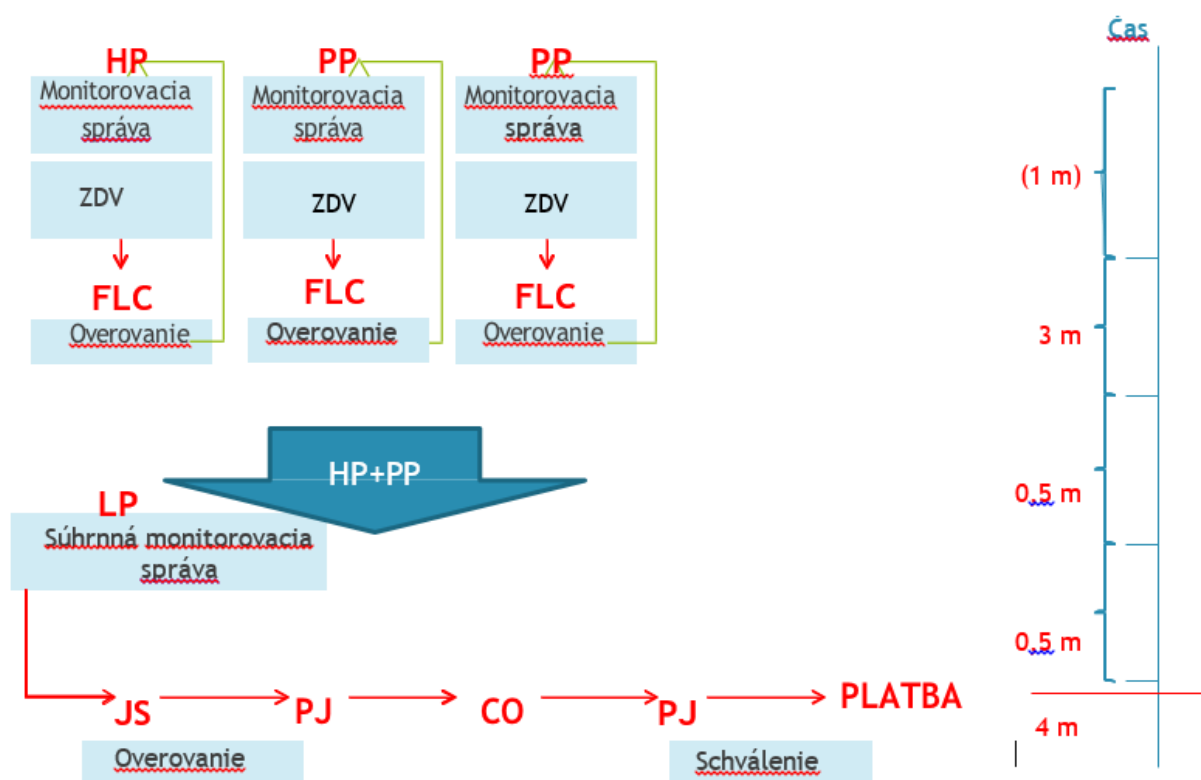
Čas

HP
Monitorovacia správa

ZDV

FLC
Overovanie

PP
Monitorovacia správa

ZDV

FLC
Overovanie

PP
Monitorovacia správa

ZDV

FLC
Overovanie

(1 m)

3 m

HP+PP

LP
Súhrnná monitorovacia správa

0,5 m

0,5 m

JS → PJ → CO → PJ → PLATBA

4 m

Overovanie

Schválenie